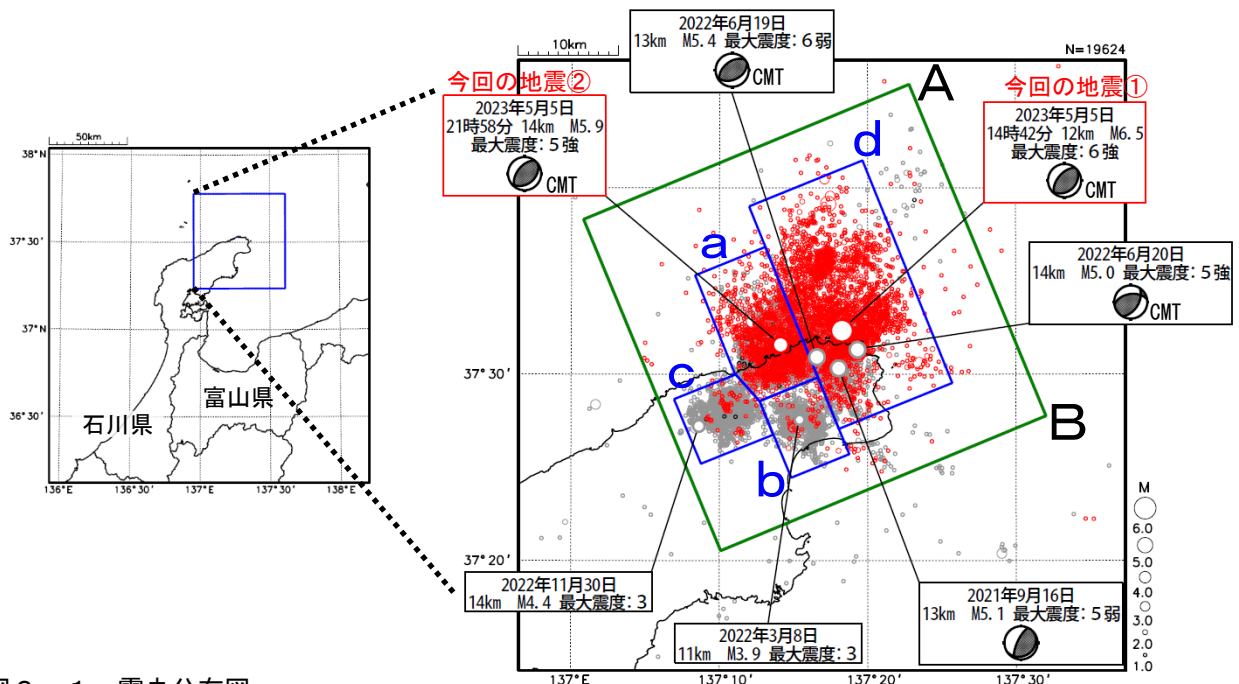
50km
38°N
37°30′
37°N
36°30′
石川県
富山県
136°E 136°30′ 137°E 137°30′ 138°E

10km
N=19624

今回の地震②
2023年5月5日
21時58分 14km M5.9
最大震度：5強
CMT

2022年6月19日
13km M5.4 最大震度：6弱
CMT

今回の地震①
2023年5月5日
14時42分 12km M6.5
最大震度：6強
CMT

2022年6月20日
14km M5.0 最大震度：5強
CMT

A
B
a
b
c
d

37°30′
37°20′

2022年11月30日
14km M4.4 最大震度：3

2022年3月8日
11km M3.9 最大震度：3

2021年9月16日
13km M5.1 最大震度：5弱

M
6.0
5.0
4.0
3.0
2.0
1.0

137°E 137°10′ 137°20′ 137°30′

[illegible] 2－1 震央分布図